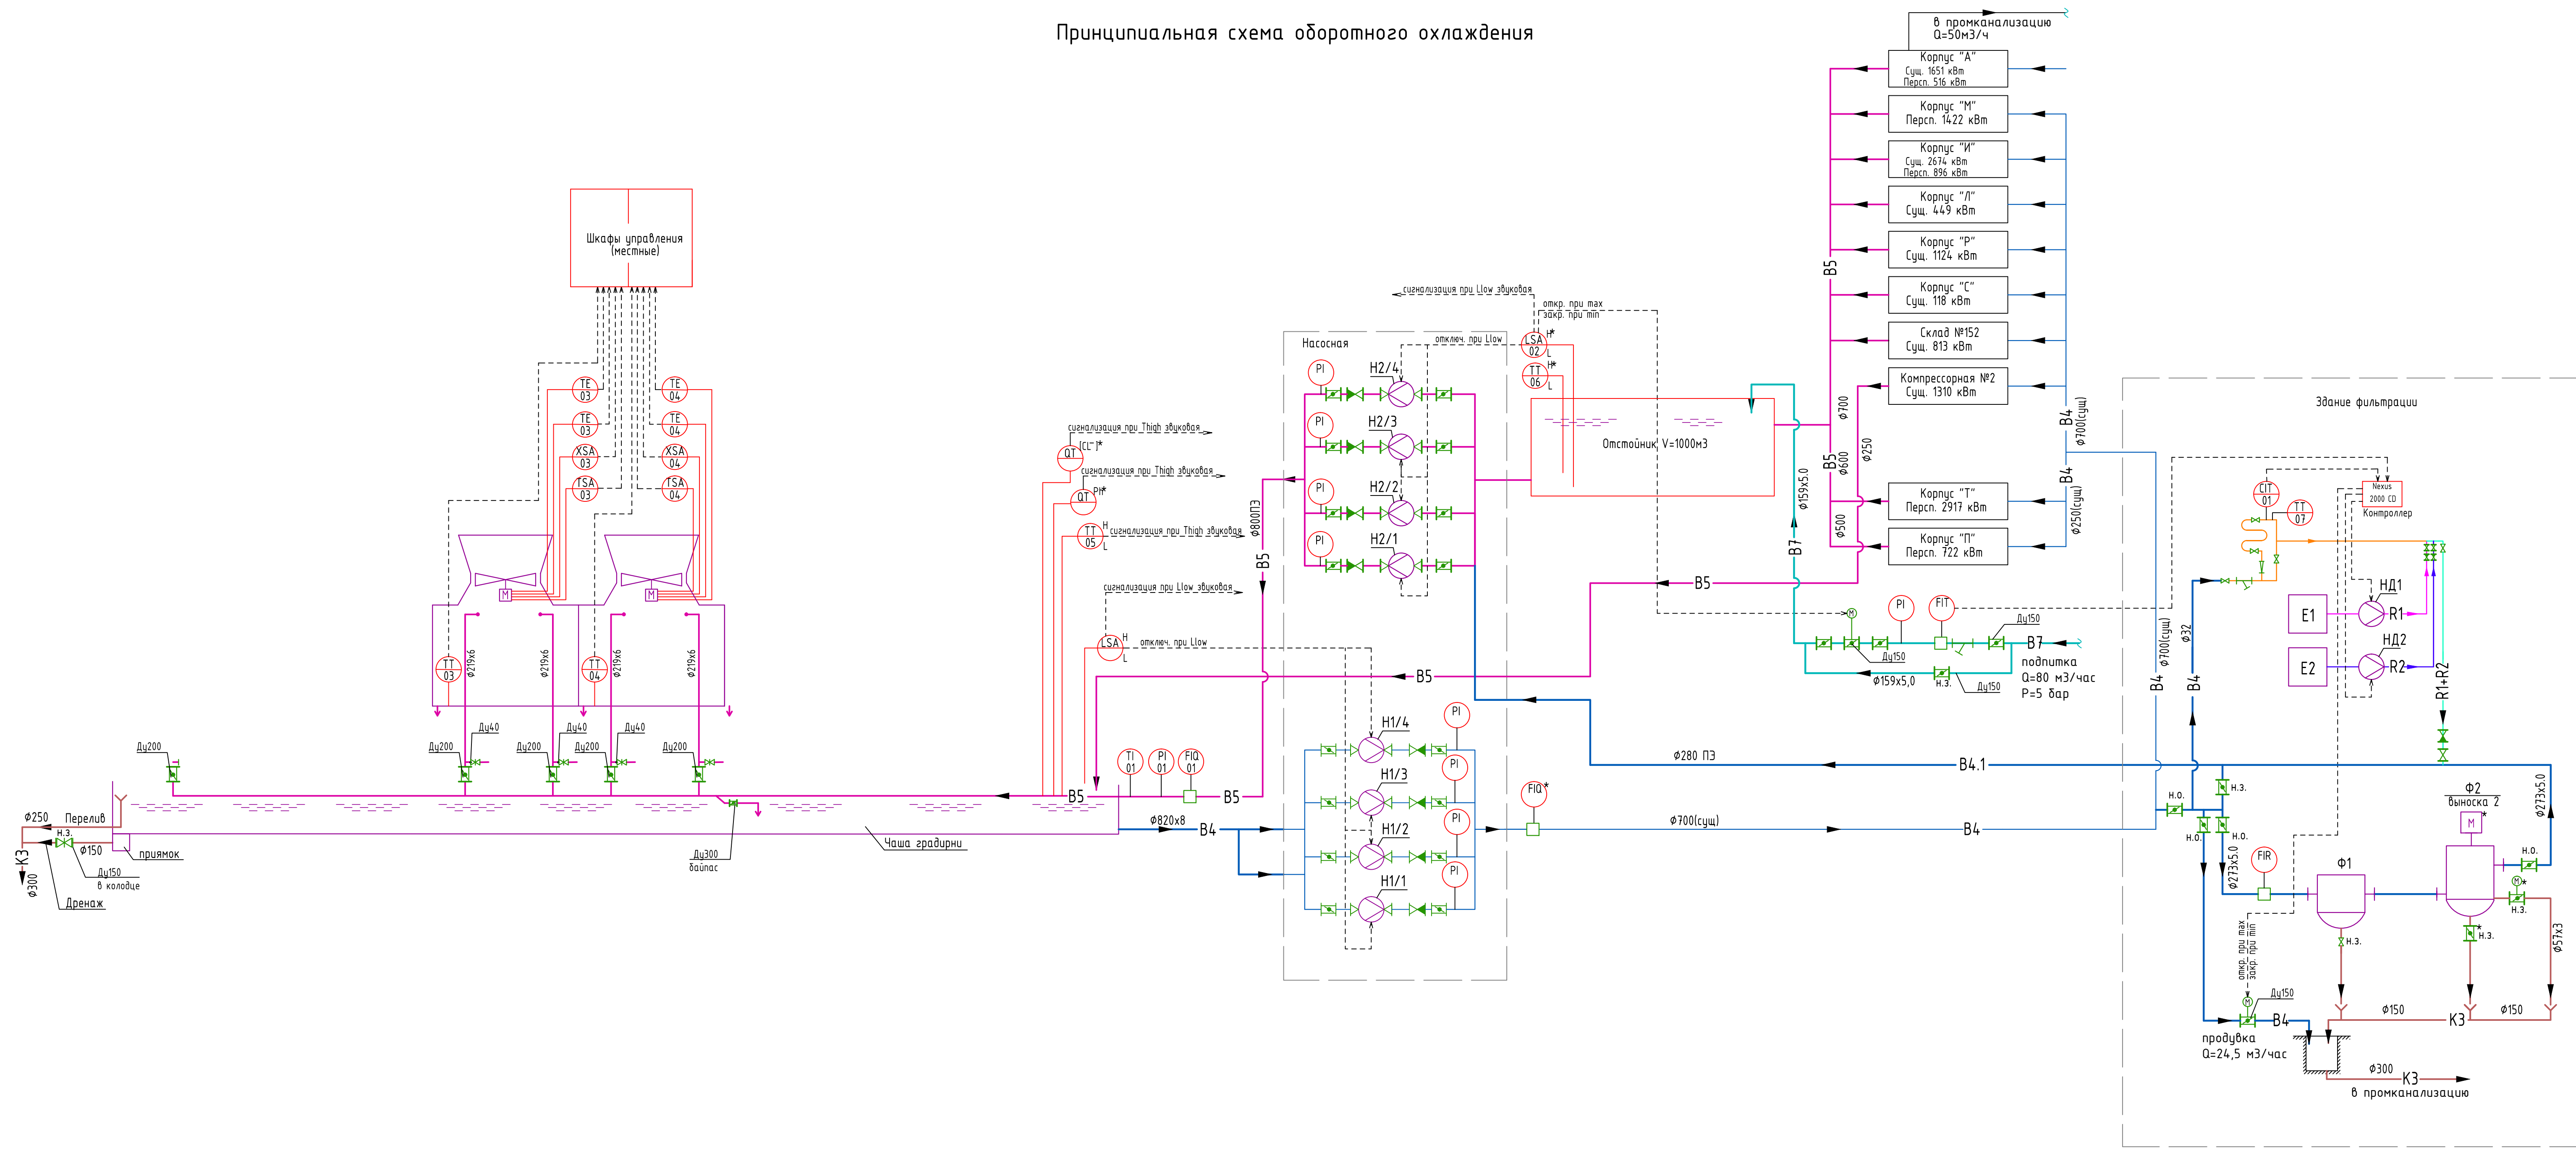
Принципиальная схема оборотного охлаждения

в промканализацию
Q=50м3/ч

Корпус "А"
Сущ. 1651 кВт
Персп. 516 кВт

Корпус "М"
Персп. 1422 кВт

Корпус "И"
Сущ. 2674 кВт
Персп. 896 кВт

Корпус "Л"
Сущ. 449 кВт

Корпус "Р"
Сущ. 1124 кВт

Корпус "С"
Сущ. 118 кВт

Склад №152
Сущ. 813 кВт

Компрессорная №2
Сущ. 1310 кВт

Корпус "Т"
Персп. 2917 кВт

Корпус "П"
Персп. 722 кВт

В5
В5
ф700
ф600
ф250
ф500
В4
ф700(сущ)
В4
ф250(сущ)

Шкафы управления (местные)

TE 03
TE 04
TE 03
TE 04
XSA 03
XSA 04
TSA 03
TSA 04
TT 03
TT 04
ф219х6
ф219х6
ф219х6
ф219х6

сигнализация при Thigh звуковая
[CL⁻]*
QT
сигнализация при Thigh звуковая
QT
PH*
TT 05
H
L
сигнализация при Thigh звуковая
сигнализация при Llow звуковая
LSA
H
L
отключ. при Llow

Насосная
отключ. при Llow
PI
Н2/4
PI
Н2/3
PI
Н2/2
PI
Н2/1
ф800ПЭ
В5

сигнализация при Llow звуковая
откр. при max
закр. при min
LSA 02
H*
L
TT 06
H*
L
Отстойник V=1000м3

ф159х5,0
В7
В5
PI
FIT
Ду150
Ду150
В7
ф159х5,0
Н.З.
Ду150
подпитка
Q=80 м3/час
P=5 бар

В5
Н1/4
PI
Н1/3
PI
Н1/2
PI
Н1/1
PI
PI
FIQ*

Ду200
Ду200
Ду40
Ду200
Ду200
Ду40
Ду200
ф250
Перелив
Н.З.
ф150
К3
ф300
приямок
Ду150
в колодце
Дренаж
Ду300
байпас
Чаша градирни
TI 01
PI 01
FIQ 01
В5
В5
ф820х8
В4
ф700(сущ)
В4
ф280 ПЭ
В4.1

Здание фильтрации
CIT 01
TT 07
Nexus 2000 CD
Контроллер
НД1
E1
R1
НД2
E2
R2
R1+R2
ф32
В4
ф700(сущ)
В4
Н.З.
Н.О.
Н.О.
Н.О.
ф273х5,0
FIR
Ф1
Н.З.
Ф2
выноска 2
M
*
Н.О.
Н.З.
Н.З.
ф273х5,0
ф57х3
откр. при max
закр. при min
Ду150
В4
продувка
Q=24,5 м3/час
ф150
К3
ф150
ф300
К3
в промканализацию